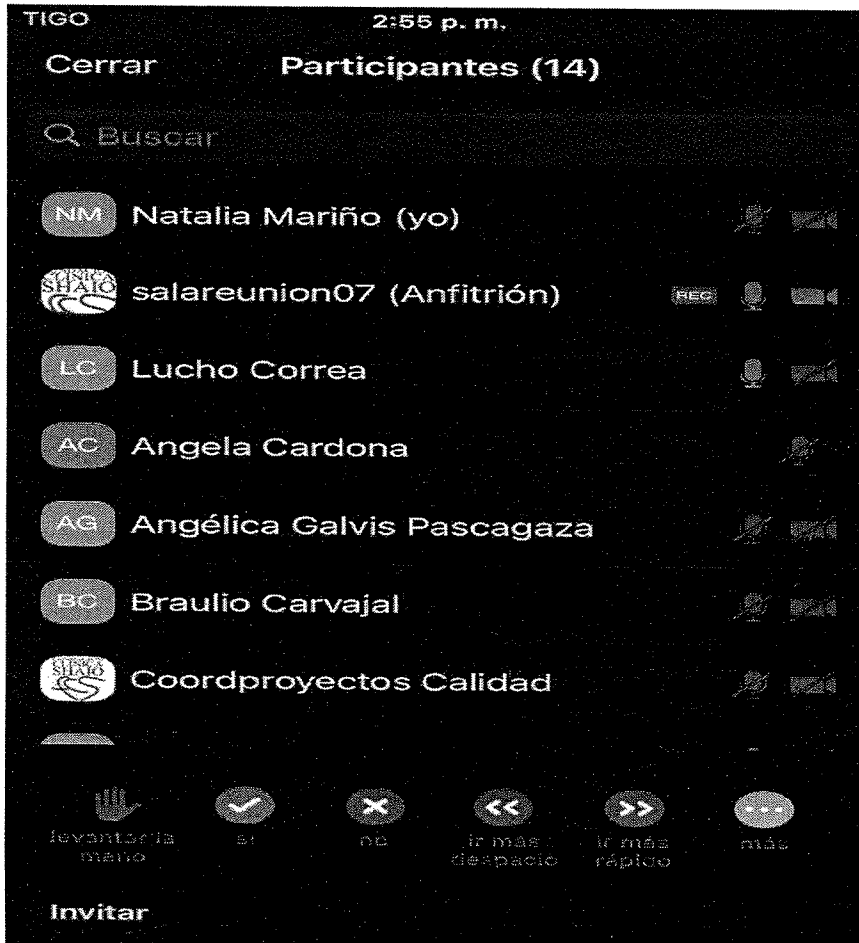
TIGO 2:55 p. m.

Cerrar Participantes (14)

Buscar

NM Natalia Mariño (yo)

salareunion07 (Anfitrión) REC

LC Lucho Correa

AC Angela Cardona

AG Angélica Galvis Pascagaza

BC Braulio Carvajal

Coordproyectos Calidad

levantar la mano

sí

no

ir más despacio

ir más rápido

más

Invitar